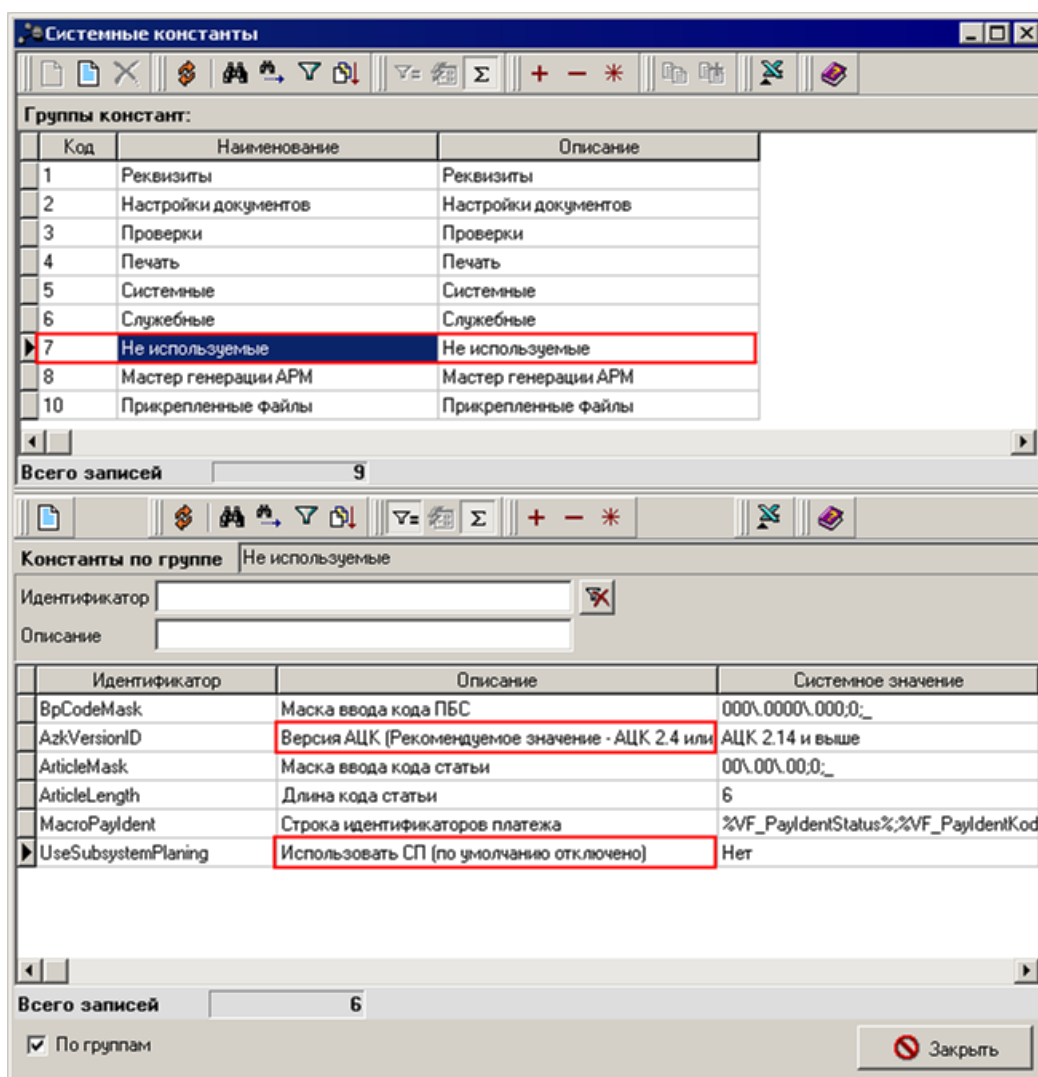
Системные константы

Группы констант:

| Код | Наименование | Описание |
|---|---|---|
| 1 | Реквизиты | Реквизиты |
| 2 | Настройки документов | Настройки документов |
| 3 | Проверки | Проверки |
| 4 | Печать | Печать |
| 5 | Системные | Системные |
| 6 | Служебные | Служебные |
| 7 | Не используемые | Не используемые |
| 8 | Мастер генерации АРМ | Мастер генерации АРМ |
| 10 | Прикрепленные файлы | Прикрепленные файлы |

Всего записей 9

Константы по группе Не используемые

Идентификатор

Описание

| Идентификатор | Описание | Системное значение |
|---|---|---|
| BpCodeMask | Маска ввода кода ПБС | 000\.0000\.000;0;_ |
| AzkVersionID | Версия АЦК (Рекомендуемое значение - АЦК 2.4 или | АЦК 2.14 и выше |
| ArticleMask | Маска ввода кода статьи | 00\.00\.00;0;_ |
| ArticleLength | Длина кода статьи | 6 |
| MacroPayIdent | Строка идентификаторов платежа | %VF_PayIdentStatus%;%VF_PayIdentKod |
| UseSubsystemPlaning | Использовать СП (по умолчанию отключено) | Нет |

Всего записей 6

По группам

Закрыть